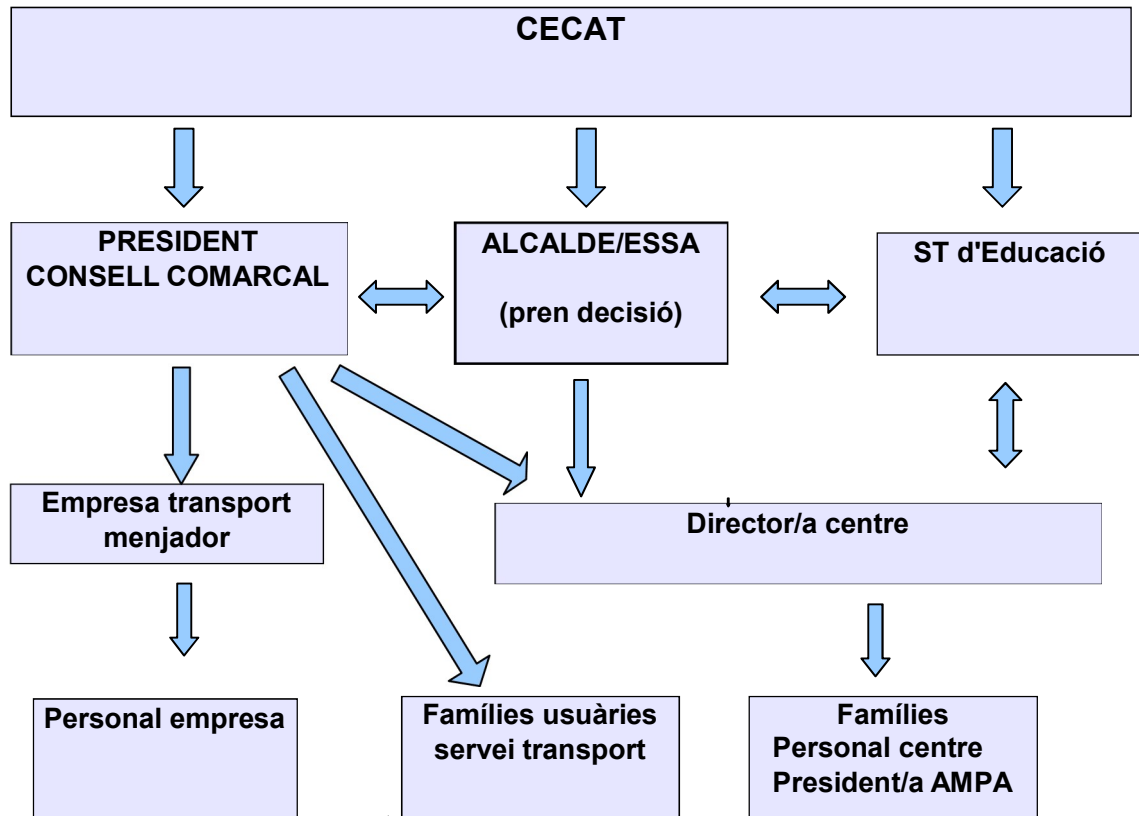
CECAT

PRESIDENT CONSELL COMARCAL

ALCALDE/ESSA

(pren decisió)

ST d'Educació

Empresa transport menjador

Director/a centre

Personal empresa

Famílies usuàries servei transport

Famílies
Personal centre
President/a AMPA